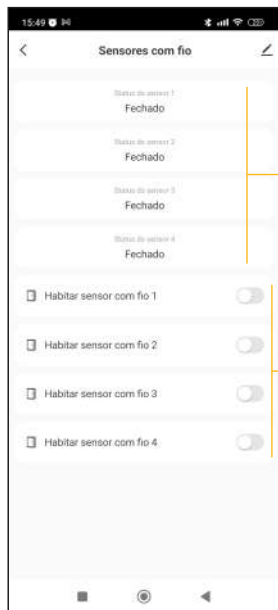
15:49

Sensores com fio

Status do sensor 1
Fechado

Status do sensor 2
Fechado

Status do sensor 3
Fechado

Status do sensor 4
Fechado

Habitar sensor com fio 1

Habitar sensor com fio 2

Habitar sensor com fio 3

Habitar sensor com fio 4